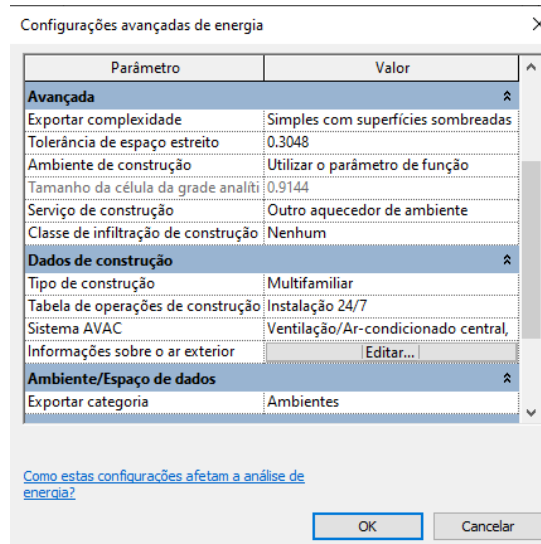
Configurações avançadas de energia

| Parâmetro | Valor |
|---|---|
| **Avançada** | |
| Exportar complexidade | Simples com superfícies sombreadas |
| Tolerância de espaço estreito | 0.3048 |
| Ambiente de construção | Utilizar o parâmetro de função |
| Tamanho da célula da grade analíti | 0.9144 |
| Serviço de construção | Outro aquecedor de ambiente |
| Classe de infiltração de construção | Nenhum |
| **Dados de construção** | |
| Tipo de construção | Multifamiliar |
| Tabela de operações de construção | Instalação 24/7 |
| Sistema AVAC | Ventilação/Ar-condicionado central, |
| Informações sobre o ar exterior | Editar... |
| **Ambiente/Espaço de dados** | |
| Exportar categoria | Ambientes |

Como estas configurações afetam a análise de energia?

OK

Cancelar